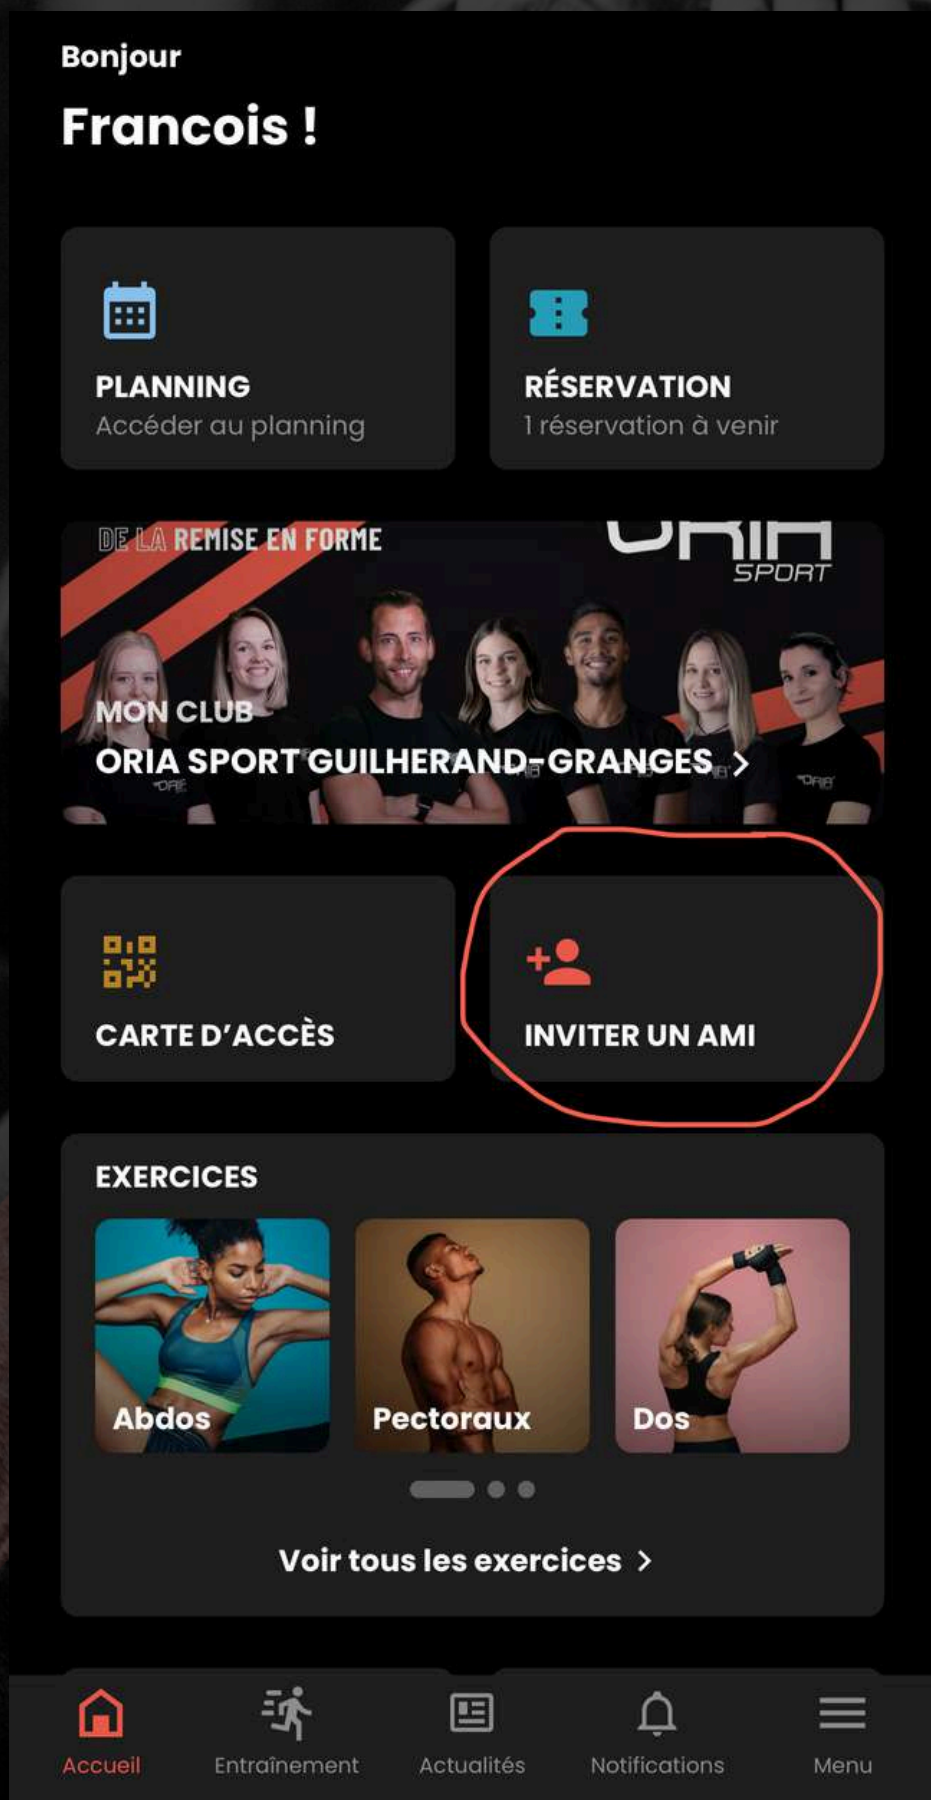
Bonjour

Francois !

PLANNING
Accéder au planning

RÉSERVATION
1 réservation à venir

DE LA REMISE EN FORME

ORIA SPORT

MON CLUB
ORIA SPORT GUILHERAND-GRANGES >

CARTE D'ACCÈS

INVITER UN AMI

EXERCICES

Abdos

Pectoraux

Dos

Voir tous les exercices >

Accueil

Entraînement

Actualités

Notifications

Menu